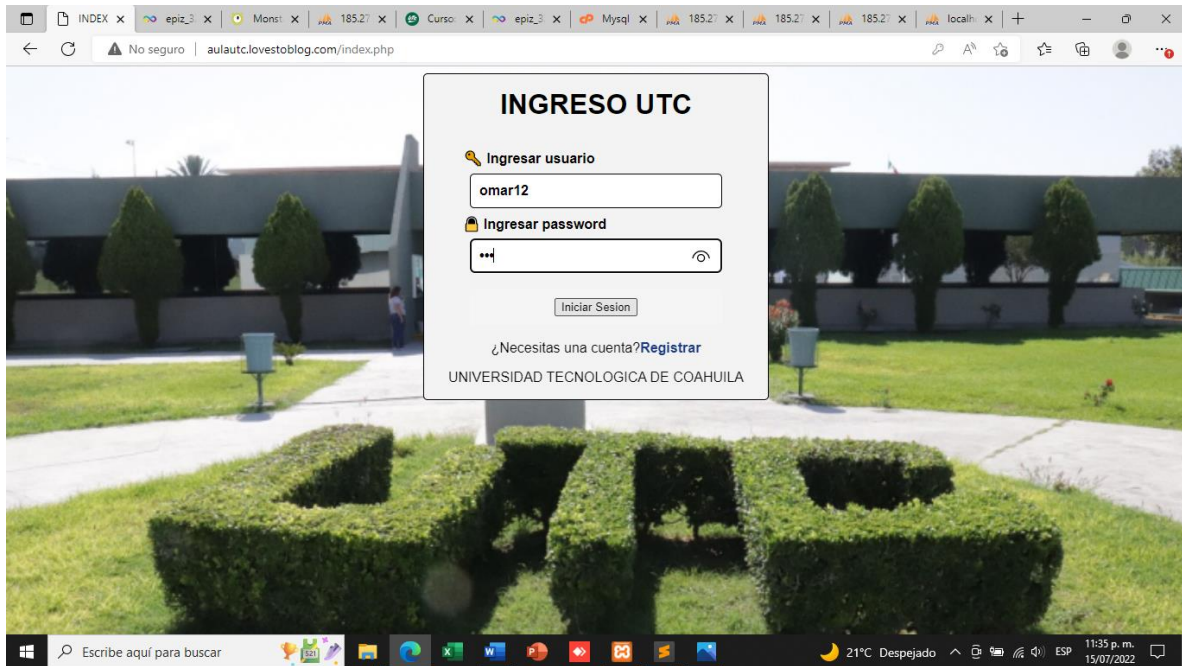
INDEX × epiz_3 × Monst × 185.27 × Curso × epiz_3 × Mysql × 185.27 × 185.27 × 185.27 × localh ×

No seguro | aulautc.lovestoblog.com/index.php

INGRESO UTC

Ingresar usuario

omar12

Ingresar password

•••

Iniciar Sesion

¿Necesitas una cuenta?Registrar

UNIVERSIDAD TECNOLOGICA DE COAHUILA

Escribe aquí para buscar

21°C Despejado ESP 11:35 p. m. 15/07/2022